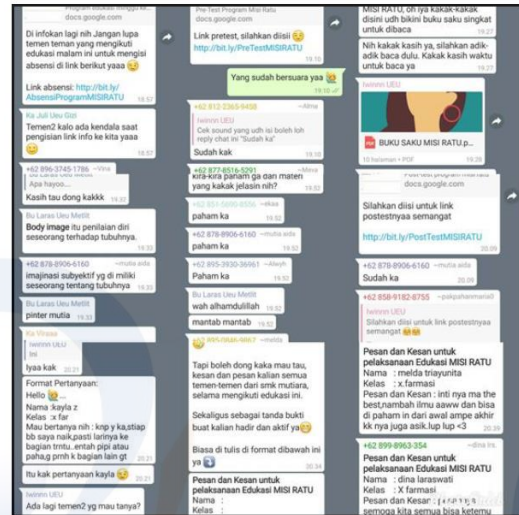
docs.google.com

Di infokan lagi nih Jangan lupa temen teman yang mengikuti edukasi malam ini untuk mengisi absensi di link berikut yaaa 😊

Link absensi: http://bit.ly/AbsensiProgramMISIRATU 18:57

Ka Juli Ueu Gizi
Temen2 kalo ada kendala saat pengisian link info ke kita yaaa 😊

+62 896-3745-1786 ~Vina
Teh Mei
Apa hayoo...
Kasih tau dong kakkk 19:29

Bu Laras Ueu Metlit
Body image itu penilaian diri seseorang terhadap tubuhnya. 19:32

+62 878-8906-6160 ~mutia aida
imajinasi subyektif yg di miliki seseorang tentang tubuhnya 19:33

Bu Laras Ueu Metlit
pinter mutia 19:33

Ka Vinaaa
Iwinnn UEU
Ini
Iyaa kak 20:21

Format Pertanyaan:
Hello 😊
Nama :kayla z
Kelas : x far
Mau bertanya nih : knp y ka,stiap bb saya naik,pasti larinya ke bagian trntu..entah pipi atau paha,g prnh k bagian lain gt 20:21

itu kak pertanyaan kayla 😊 20:21

Iwinnn UEU
Ada lagi temen2 yg mau tanya?

docs.google.com
Link pretest, silahkan diisi 😊
http://bit.ly/PreTestMISIRATU 19:10

Yang sudah bersuara yaa 😊 19:10

+62 812-2365-9458 ~Aline
Iwinnn UEU
Cek sound yang udh isi boleh loh reply chat ini "Sudah ka"
Sudah kak 19:10

+62 877-8516-5291 ~Meva
kira-kira paham ga dari materi yang kakak jelasin nih? 19:52

+62 851-6040-6359 ~ekaa
paham ka 19:52

+62 878-8906-6160 ~mutia aida
paham ka 19:52

+62 895-3930-36961 ~Alwyh
Paham ka 19:52

Bu Laras Ueu Metlit
wah alhamdulillah 19:52

mantab mantab 19:52

+62 895-0846-9867 ~melda
Tapi boleh dong kaka mau tau, kesan dan pesan kalian semua temen-temen dari smk mutiara, selama mengikuti edukasi ini.

Sekaligus sebagai tanda bukti buat kalian hadir dan aktif ya 😊

Biasa di tulis di format dibawah ini ya 👇

Pesan dan Kesan untuk pelaksanaan Edukasi MISI RATU
Nama :
Kelas :

MISI RATU, oh iya kakak-kakak disini udh bikini buku saku singkat untuk dibaca

Nih kakak kasih ya, silahkan adik-adik baca dulu. Kakak kasih waktu untuk baca ya

Iwinnn UEU

BUKU SAKU MISI RATU p...
10 halaman • PDF

docs.google.com
Silahkan diisi untuk link postestnya semangat
http://bit.ly/PostTestMISIRATU

+62 878-8906-6160 ~mutia aida
Sudah ka

+62 858-9182-8755 ~pakpahanmariadi
Iwinnn UEU
Silahkan diisi untuk link postestnya semangat 😊😊
Pesan dan Kesan untuk pelaksanaan Edukasi MISI RATU
Nama : melda triayunita
Kelas : x.farmasi
Pesan dan Kesan : inti nya ma the best,nambah ilmu aaww dan bisa di paham in dari awal ampe akhir kk nya juga asik.lup lup <3

+62 899-8963-354 ~dina lr
Pesan dan Kesan untuk pelaksanaan Edukasi MISI RATU
Nama : dina laraswati
Kelas : X farmasi
Pesan dan Kesan : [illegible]
semoga kita semua bisa ketemu